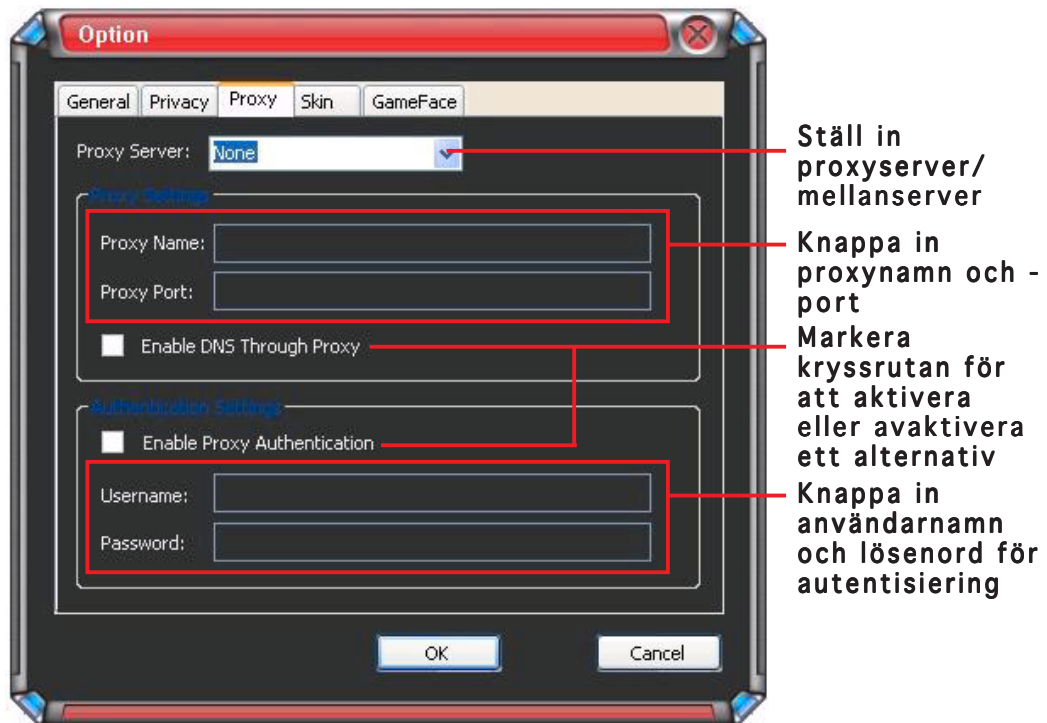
Option

General | Privacy | Proxy | Skin | GameFace

Proxy Server: None

Proxy Settings

Proxy Name:

Proxy Port:

Enable DNS Through Proxy

Authentication Settings

Enable Proxy Authentication

Username:

Password:

OK

Cancel

Ställ in proxyserver/ mellanserver

Knappa in proxynamn och -port

Markera kryssrutan för att aktivera eller avaktivera ett alternativ

Knappa in användarnamn och lösenord för autentisiering